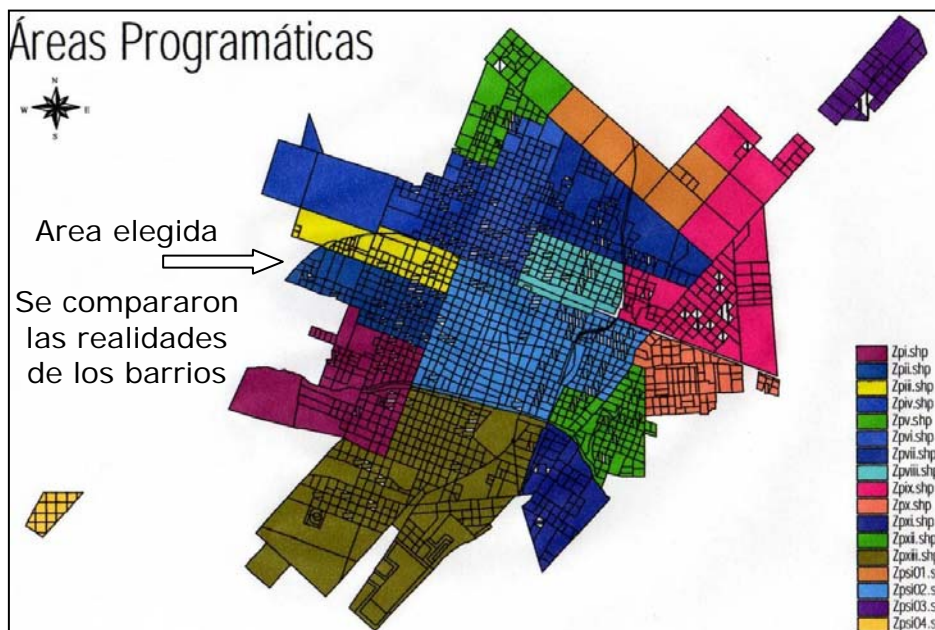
Áreas Programáticas

N
W E
S

Area elegida

Se compararon las realidades de los barrios

Zpi.shp
Zpii.shp
Zpiii.shp
Zpiv.shp
Zpv.shp
Zpvi.shp
Zpvii.shp
Zpviii.shp
Zpix.shp
Zpx.shp
Zpxi.shp
Zpxii.shp
Zpxiii.shp
Zpsi01.s
Zpsi02.s
Zpsi03.s
Zpsi04.s